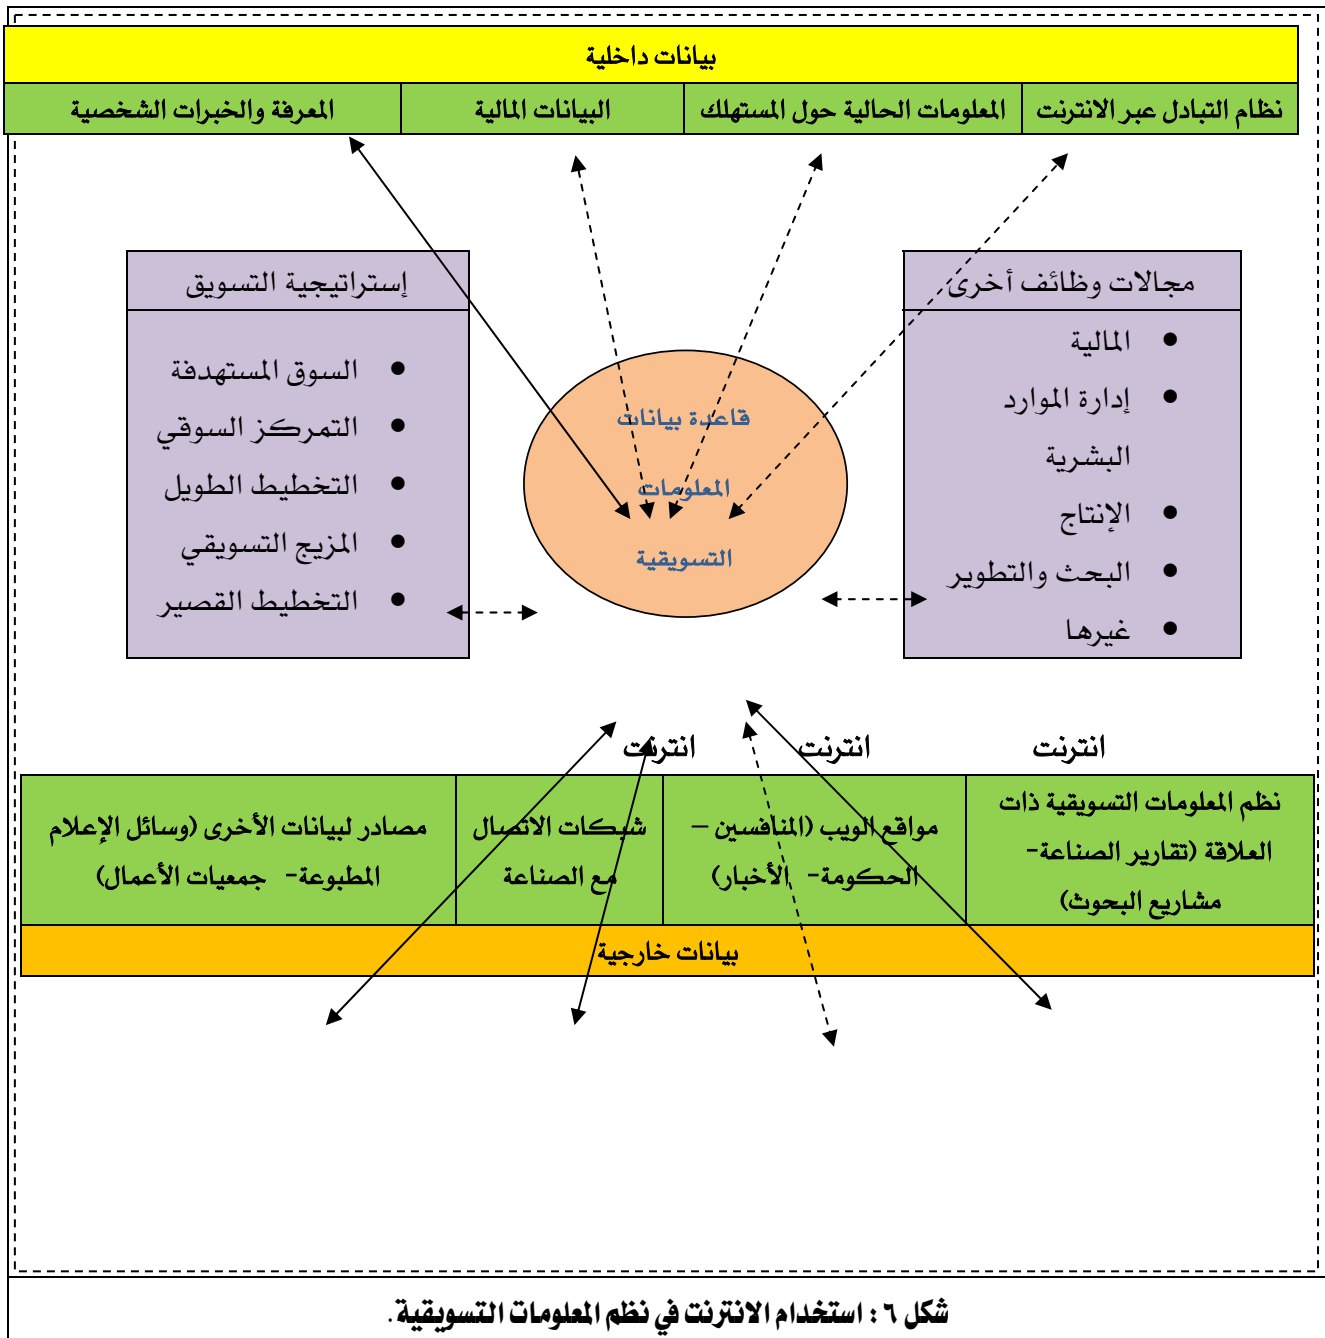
بيانات داخلية

| نظام التبادل عبر الانترنت | المعلومات الحالية حول المستهلك | البيانات المالية | المعرفة والخبرات الشخصية |
|---|---|---|---|

مجالات وظائف أخرى
- المالية
- إدارة الموارد البشرية
- الإنتاج
- البحث والتطوير
- غيرها

قاعدة بيانات المعلومات التسويقية

إستراتيجية التسويق
- السوق المستهدفة
- التمركز السوقي
- التخطيط الطويل
- المزيج التسويقي
- التخطيط القصير

انترنت انترنت انترنت

| نظم المعلومات التسويقية ذات العلاقة (تقارير الصناعة- مشاريع البحوث) | مواقع الويب (المنافسين – الحكومة- الأخبار) | شبكات الاتصال مع الصناعة | مصادر لبيانات الأخرى (وسائل الإعلام المطبوعة- جمعيات الأعمال) |
|---|---|---|---|

بيانات خارجية

شكل ٦ : استخدام الانترنت في نظم المعلومات التسويقية.